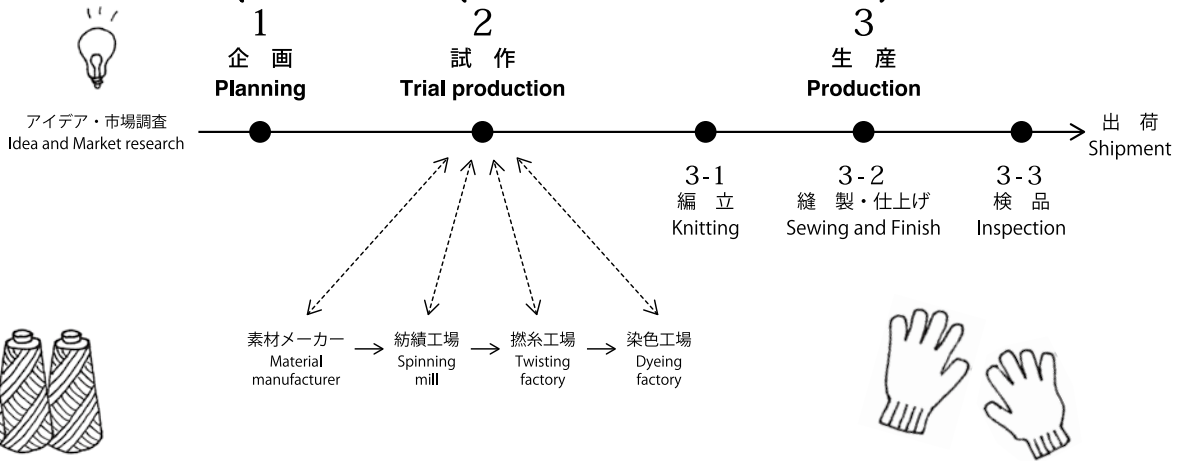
1
企 画
Planning

2
試 作
Trial production

3
生 産
Production

アイデア・市場調査
Idea and Market research

出 荷
Shipment

3-1
編 立
Knitting

3-2
縫 製・仕上げ
Sewing and Finish

3-3
検 品
Inspection

素材メーカー
Material manufacturer

紡績工場
Spinning mill

撚糸工場
Twisting factory

染色工場
Dyeing factory